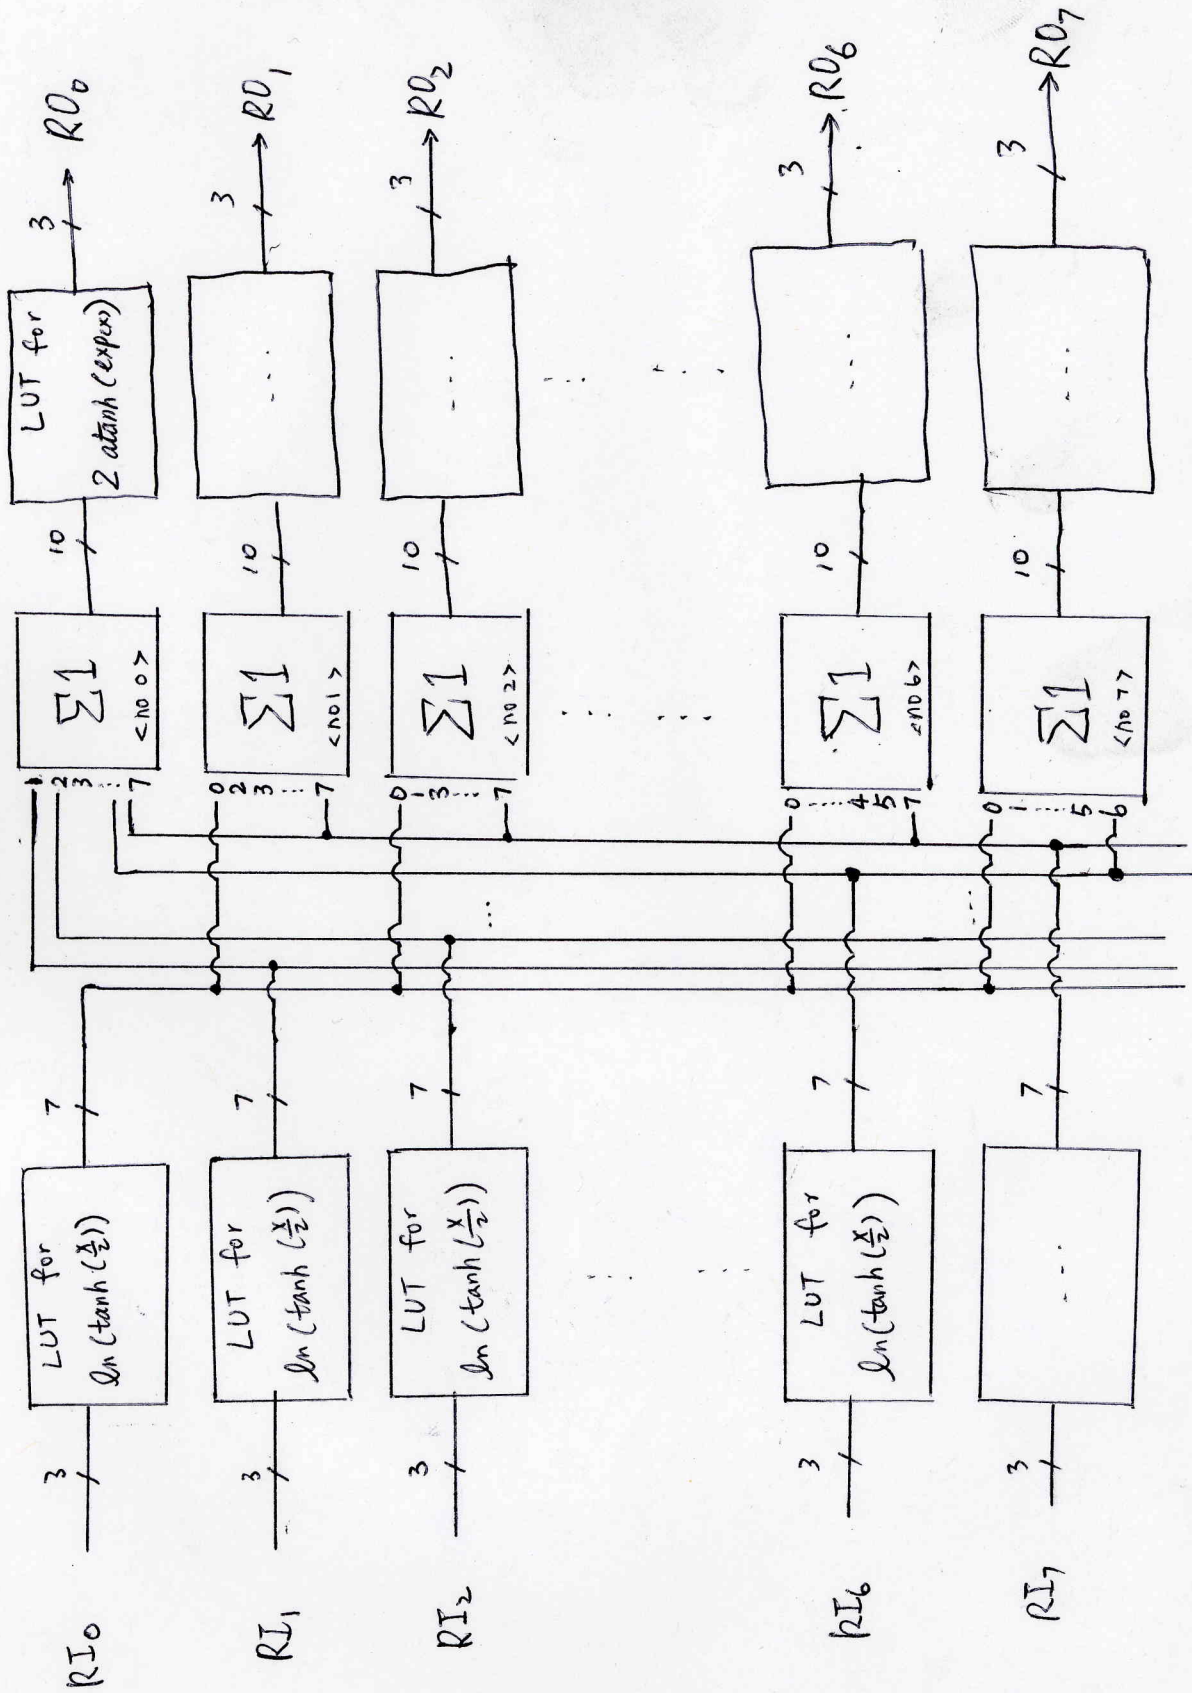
$RI_0$
3
LUT for $ln(tanh(\frac{x}{2}))$
7
1 2 3 ... 7
$\sum 1$ <no 0>
10
LUT for 2 atanh (exp(x))
3
$RO_0$

$RI_1$
3
LUT for $ln(tanh(\frac{x}{2}))$
7
0 2 3 ... 7
$\sum 1$ <no 1>
10
...
3
$RO_1$

$RI_2$
3
LUT for $ln(tanh(\frac{x}{2}))$
7
0 1 3 ... 7
$\sum 1$ <no 2>
10
...
3
$RO_2$

$RI_6$
3
LUT for $ln(tanh(\frac{x}{2}))$
7
0 ... 4 5 7
$\sum 1$ <no 6>
10
...
3
$RO_6$

$RI_7$
3
...
7
0 1 ... 5 6
$\sum 1$ <no 7>
10
...
3
$RO_7$